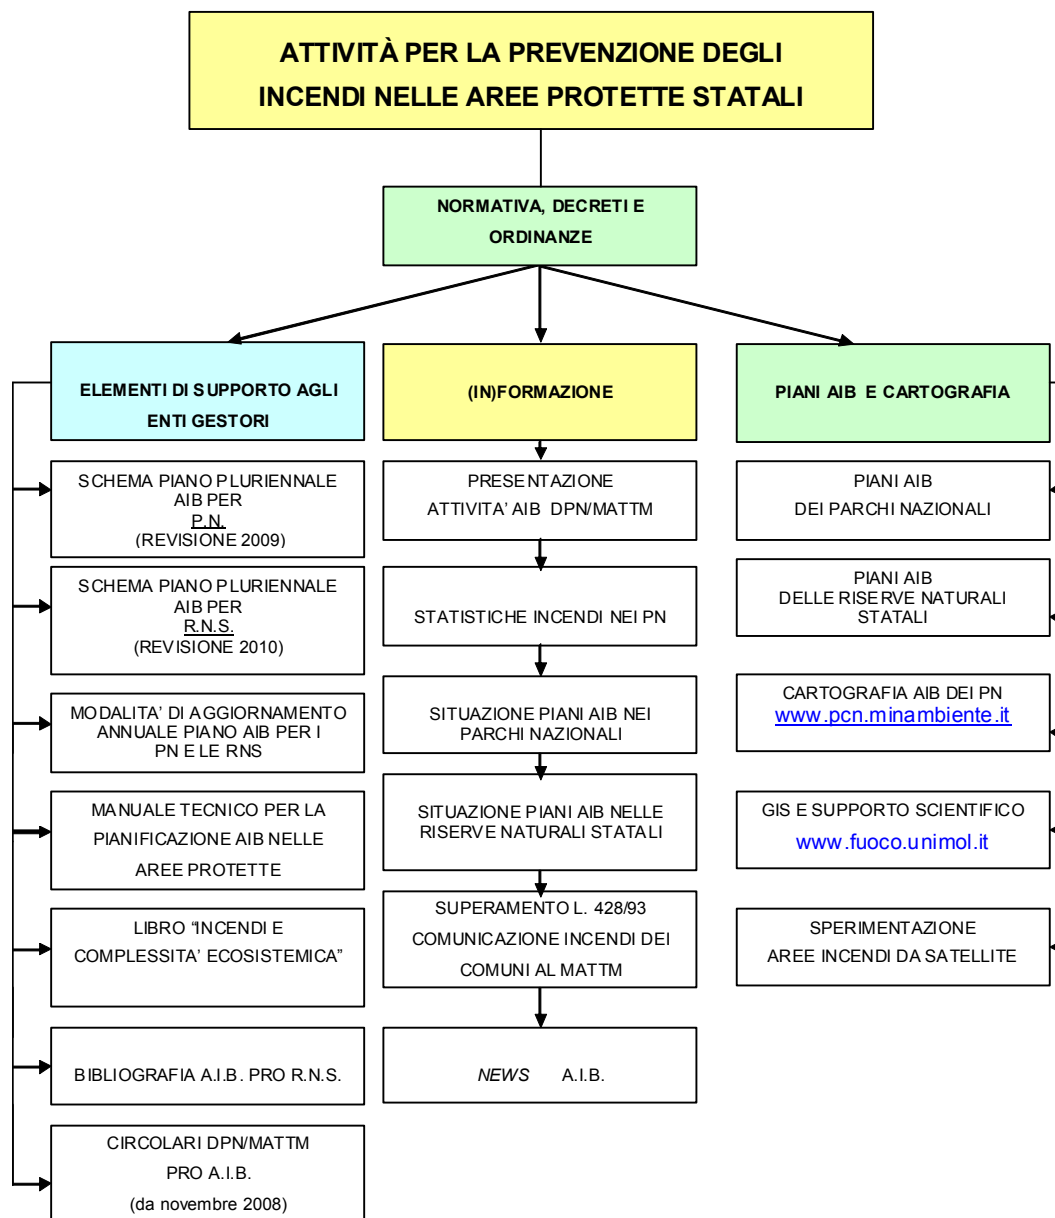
ATTIVITÀ PER LA PREVENZIONE DEGLI INCENDI NELLE AREE PROTETTE STATALI

NORMATIVA, DECRETI E ORDINANZE

ELEMENTI DI SUPPORTO AGLI ENTI GESTORI

SCHEMA PIANO PLURIENNALE AIB PER P.N. (REVISIONE 2009)

SCHEMA PIANO PLURIENNALE AIB PER R.N.S. (REVISIONE 2010)

MODALITA' DI AGGIORNAMENTO ANNUALE PIANO AIB PER I PN E LE RNS

MANUALE TECNICO PER LA PIANIFICAZIONE AIB NELLE AREE PROTETTE

LIBRO "INCENDI E COMPLESSITA' ECOSISTEMICA"

BIBLIOGRAFIA A.I.B. PRO R.N.S.

CIRCOLARI DPN/MATTM PRO A.I.B. (da novembre 2008)

(IN)FORMAZIONE

PRESENTAZIONE ATTIVITA' AIB DPN/MATTM

STATISTICHE INCENDI NEI PN

SITUAZIONE PIANI AIB NEI PARCHI NAZIONALI

SITUAZIONE PIANI AIB NELLE RISERVE NATURALI STATALI

SUPERAMENTO L. 428/93 COMUNICAZIONE INCENDI DEI COMUNI AL MATTM

NEWS A.I.B.

PIANI AIB E CARTOGRAFIA

PIANI AIB DEI PARCHI NAZIONALI

PIANI AIB DELLE RISERVE NATURALI STATALI

CARTOGRAFIA AIB DEI PN www.pcn.minambiente.it

GIS E SUPPORTO SCIENTIFICO www.fuoco.unimol.it

SPERIMENTAZIONE AREE INCENDI DA SATELLITE